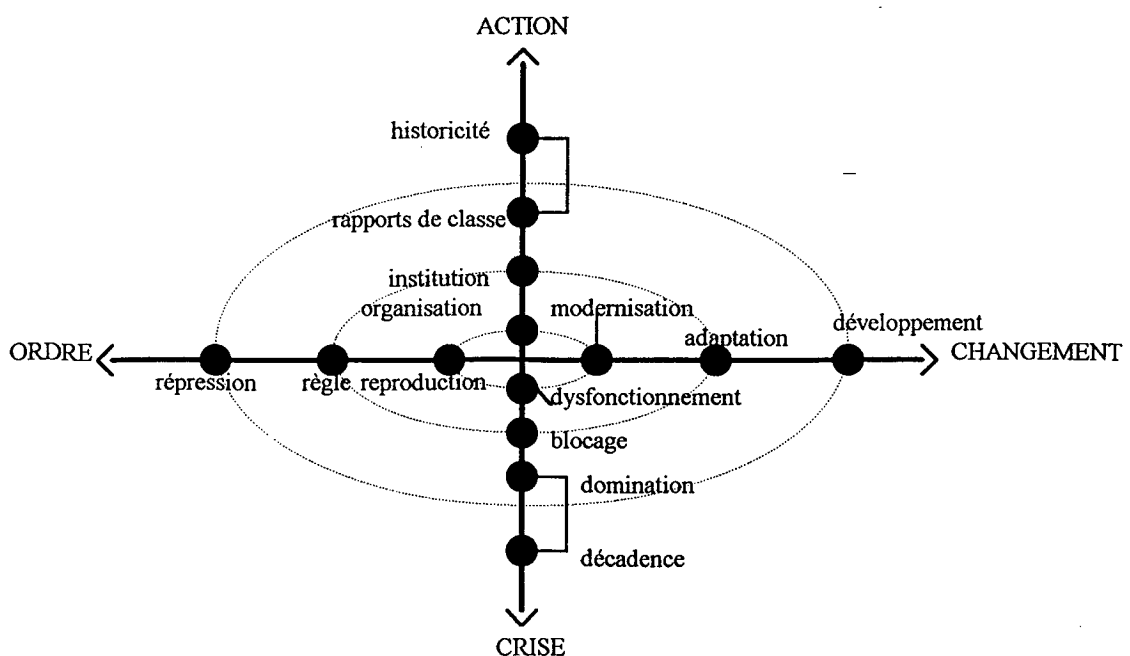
ACTION

historicité

rapports de classe

institution

organisation

modernisation

développement

adaptation

ORDRE

CHANGEMENT

répression

règle

reproduction

dysfonctionnement

blocage

domination

décadence

CRISE